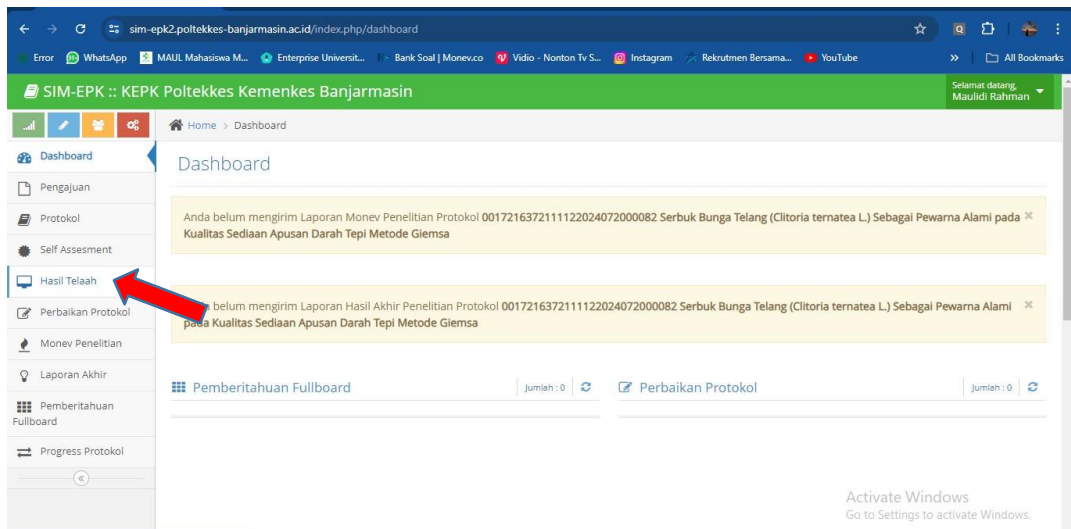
sim-epk2.poltekkes-banjarmasin.ac.id/index.php/dashboard

Error WhatsApp MAUL Mahasiswa M... Enterprise Universit... Bank Soal | Monev.co Vidio - Nonton Tv S... Instagram Rekrutmen Bersama... YouTube » All Bookmarks

SIM-EPK :: KEPK Poltekkes Kemenkes Banjarmasin

Selamat datang, Maulidi Rahman

Home > Dashboard

Dashboard

Dashboard
Pengajuan
Protokol
Self Assesment
Hasil Telaah
Perbaikan Protokol
Monev Penelitian
Laporan Akhir
Pemberitahuan Fullboard
Progress Protokol

Anda belum mengirim Laporan Monev Penelitian Protokol 0017216372111122024072000082 Serbuk Bunga Telang (Clitoria ternatea L.) Sebagai Pewarna Alami pada Kualitas Sediaan Apusan Darah Tepi Metode Giemsa

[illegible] belum mengirim Laporan Hasil Akhir Penelitian Protokol 0017216372111122024072000082 Serbuk Bunga Telang (Clitoria ternatea L.) Sebagai Pewarna Alami pada Kualitas Sediaan Apusan Darah Tepi Metode Giemsa

Pemberitahuan Fullboard Jumlah : 0

Perbaikan Protokol Jumlah : 0

Activate Windows
Go to Settings to activate Windows.